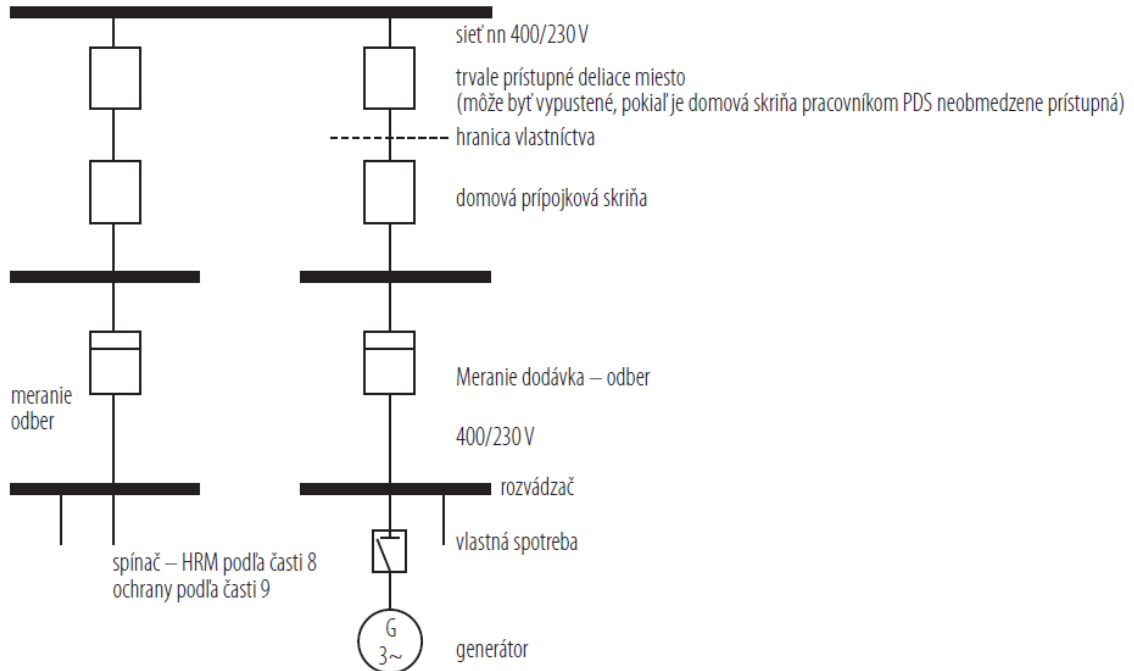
sieť nn 400/230 V

trvale prístupné deliace miesto
(môže byť vypustené, pokiaľ je domová skriňa pracovníkom PDS neobmedzene prístupná)

hranica vlastníctva

domová prípojková skriňa

meranie
odber

Meranie dodávka – odber

400/230 V

rozvádzač

vlastná spotreba

spínač – HRM podľa časti 8
ochrany podľa časti 9

G
3~

generátor